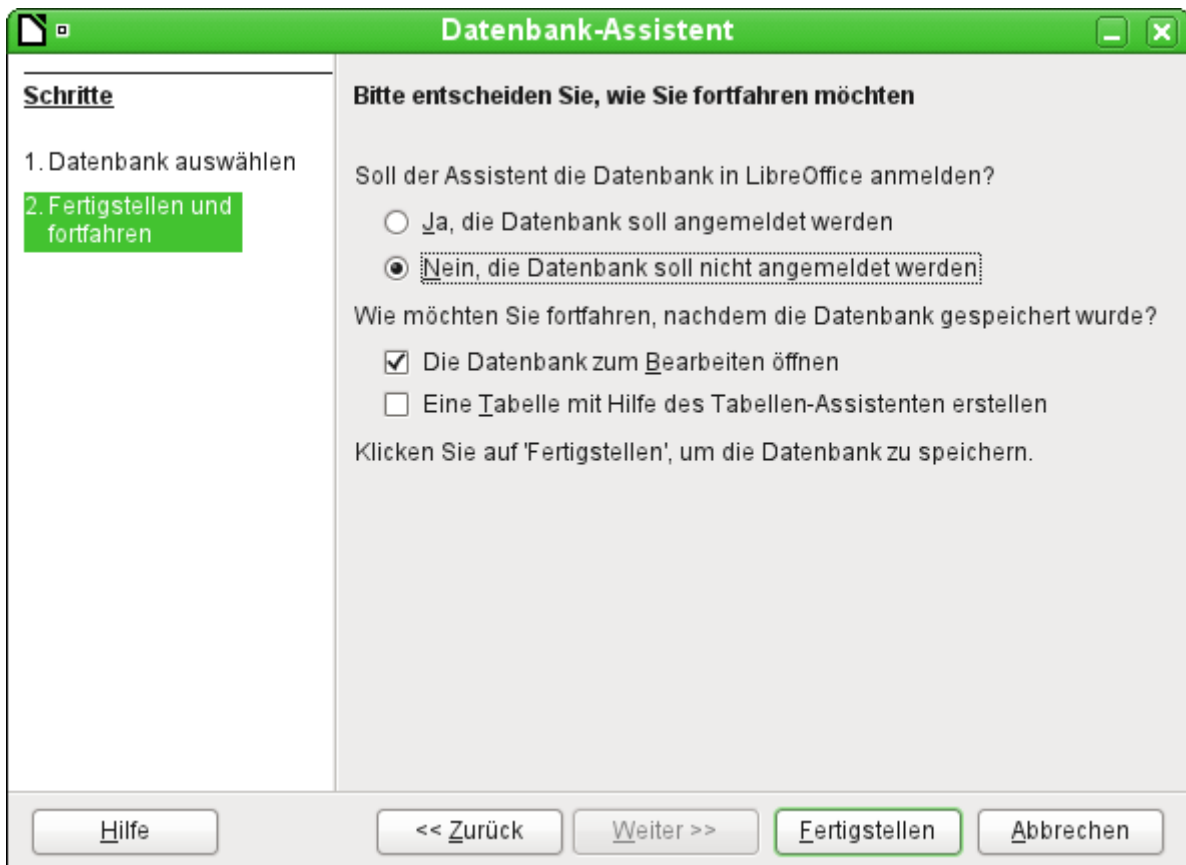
Datenbank-Assistent

Schritte

1. Datenbank auswählen

2. Fertigstellen und fortfahren

Bitte entscheiden Sie, wie Sie fortfahren möchten

Soll der Assistent die Datenbank in LibreOffice anmelden?

Ja, die Datenbank soll angemeldet werden

Nein, die Datenbank soll nicht angemeldet werden

Wie möchten Sie fortfahren, nachdem die Datenbank gespeichert wurde?

Die Datenbank zum Bearbeiten öffnen

Eine Tabelle mit Hilfe des Tabellen-Assistenten erstellen

Klicken Sie auf 'Fertigstellen', um die Datenbank zu speichern.

Hilfe

<< Zurück

Weiter >>

Fertigstellen

Abbrechen